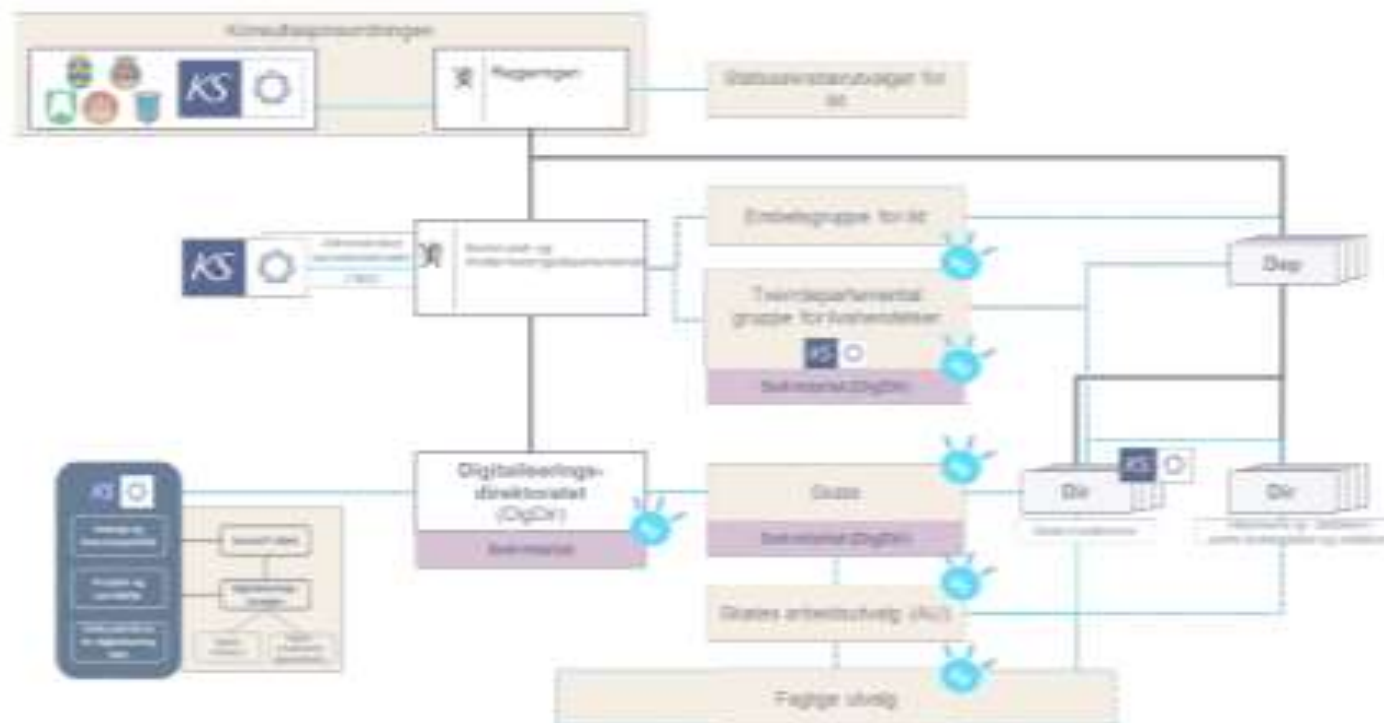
Konsultasjonsordningen

KS

Regjeringen

Statssekretærutvalget for IKT

Embetsgruppe for IKT

KS

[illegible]

Kommunal- og moderniseringsdepartementet

Dep

Tverrdepartemental gruppe for livshendelser

KS

Sekretariat (DigDir)

Digitaliseringsdirektoratet (DigDir)

Sekretariat

Skate

Sekretariat (DigDir)

Dir

KS

Dir

KS

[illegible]

Skates arbeidsutvalg (AU)

Faglige utvalg